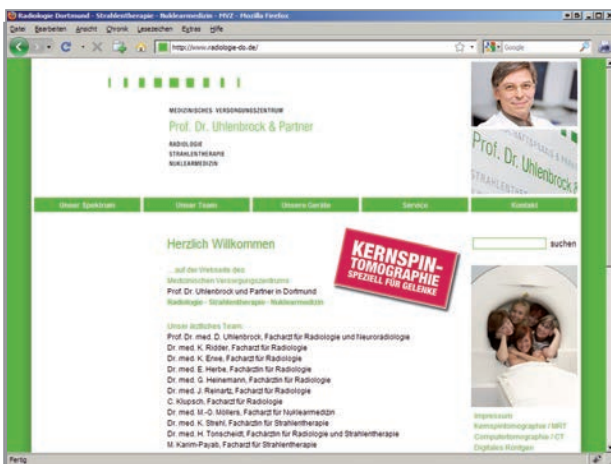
Radiologie Dortmund - Strahlentherapie - Nuklearmedizin - MVZ - Mozilla Firefox

Datei Bearbeiten Ansicht Chronik Lesezeichen Extras Hilfe

http://www.radiologie-do.de/

Google

MEDIZINISCHES VERSORGUNGSZENTRUM

Prof. Dr. Uhlenbrock & Partner

RADIOLOGIE
STRAHLENTHERAPIE
NUKLEARMEDIZIN

Prof. Dr. Uhlenbrock & P

Unser Spektrum | Unser Team | Unsere Geräte | Service | Kontakt

Herzlich Willkommen

KERNSPIN-TOMOGRAPHIE SPEZIELL FÜR GELENKE

suchen

...auf der Webseite des Medizinischen Versorgungszentrums Prof. Dr. Uhlenbrock und Partner in Dortmund
Radiologie - Strahlentherapie - Nuklearmedizin

Unser ärztliches Team:
Prof. Dr. med. D. Uhlenbrock, Facharzt für Radiologie und Neuroradiologie
Dr. med. K. Ridder, Facharzt für Radiologie
Dr. med. K. Erwe, Facharzt für Radiologie
Dr. med. E. Herbe, Fachärztin für Radiologie
Dr. med. G. Heinemann, Fachärztin für Radiologie
Dr. med. J. Reinartz, Facharzt für Radiologie
C. Klupsch, Facharzt für Radiologie
Dr. med. M.-D. Möllers, Facharzt für Nuklearmedizin
Dr. med. K. Strehl, Fachärztin für Strahlentherapie
Dr. med. H. Tonscheidt, Fachärztin für Radiologie und Strahlentherapie
M. Karim-Payab, Facharzt für Strahlentherapie

Impressum
Kernspintomographie / MRT
Computertomographie / CT
Digitales Röntgen

Fertig